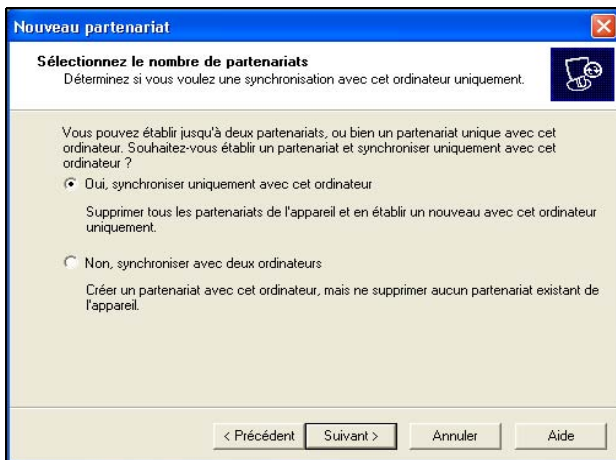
Nouveau partenariat

Sélectionnez le nombre de partenariats
Déterminez si vous voulez une synchronisation avec cet ordinateur uniquement.

Vous pouvez établir jusqu'à deux partenariats, ou bien un partenariat unique avec cet ordinateur. Souhaitez-vous établir un partenariat et synchroniser uniquement avec cet ordinateur ?

Oui, synchroniser uniquement avec cet ordinateur

Supprimer tous les partenariats de l'appareil et en établir un nouveau avec cet ordinateur uniquement.

Non, synchroniser avec deux ordinateurs

Créer un partenariat avec cet ordinateur, mais ne supprimer aucun partenariat existant de l'appareil.

< Précédent | Suivant > | Annuler | Aide